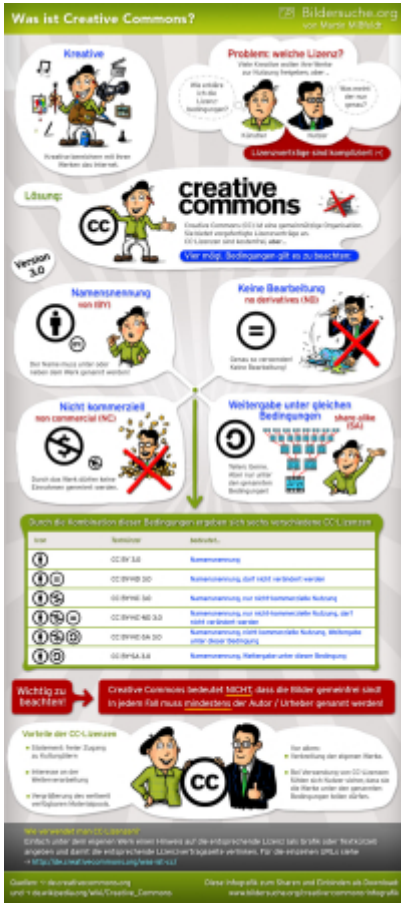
Was ist Creative Commons?

Bildersuche.org
von Martin Mißfeldt

Kreative

Kreative arbeiten mit ihren Werken das Internet.

Problem: welche Lizenz?

Viele Kreative wollen ihre Werke zur Nutzung freigeben, aber...

Wie erkläre ich die Lizenz-Bedingungen?

Was meint der nur genau?

Künstler

Nutzer

Lizenzverträge sind kompliziert :-(

Lösung:

creative commons

Creative Commons (CC) ist eine gemeinnützige Organisation. Sie bietet vorgefertigte Lizenzverträge an. CC-Lizenzen sind kostenfrei, aber...

Vier mögl. Bedingungen gilt es zu beachten:

Version 3.0

Namensnennung
von (BY)

Der Name muss unter oder neben dem Werk genannt werden!

Keine Bearbeitung
no derivatives (ND)

Genau so verwenden! Keine Bearbeitung!

Nicht kommerziell
non commercial (NC)

Durch das Werk dürfen keine Einnahmen generiert werden.

Weitergabe unter gleichen Bedingungen
share alike (SA)

Teilen: Gerne. Aber nur unter den genannten Bedingungen!

Durch die Kombination dieser Bedingungen ergeben sich sechs verschiedene CC-Lizenzen

| Icon | Kennzeichen | bedeutet... |
|---|---|---|
| | CC BY 3.0 | Namensnennung |
| | CC BY-ND 3.0 | Namensnennung, darf nicht verändert werden |
| | CC BY-NC 3.0 | Namensnennung, nur nicht kommerzielle Nutzung |
| | CC BY-NC-ND 3.0 | Namensnennung, nur nicht kommerzielle Nutzung, darf nicht verändert werden |
| | CC BY-NC-SA 3.0 | Namensnennung, nicht kommerzielle Nutzung, Weitergabe unter dieser Bedingung |
| | CC BY-SA 3.0 | Namensnennung, Weitergabe unter dieser Bedingung |

Wichtig zu beachten!

Creative Commons bedeutet NICHT, dass die Bilder gemeinfrei sind! In jedem Fall muss mindestens der Autor / Urheber genannt werden!

Vorteile der CC-Lizenzen

Bildermarkt: freier Zugang zu Kulturgütern

Interesse an der Weiterverbreitung

Vergrößerung des weltweit verfügbaren Bilderbestands

Vor allem: Verbreitung der eigenen Werke.

Bei Verwendung von CC-Lizenzen fühlen sich Nutzer sicher, dass sie die Werke unter den genannten Bedingungen teilen dürfen.

Wie verwendet man CC-Lizenzen?
Einfach unter dem eigenen Werk einen Hinweis auf die entsprechende Lizenz (als Grafik oder Textlink) angeben und damit die entsprechende Lizenzvertragsseite verlinken. Für die einzelnen URLs siehe
→ http://de.creativecommons.org/was-ist-cc/

Quellen: → de.creativecommons.org
und → de.wikipedia.org/wiki/Creative_Commons

Diese Infografik zum Sharen und Einbinden als Download
www.bildersuche.org/creative-commons-infografik